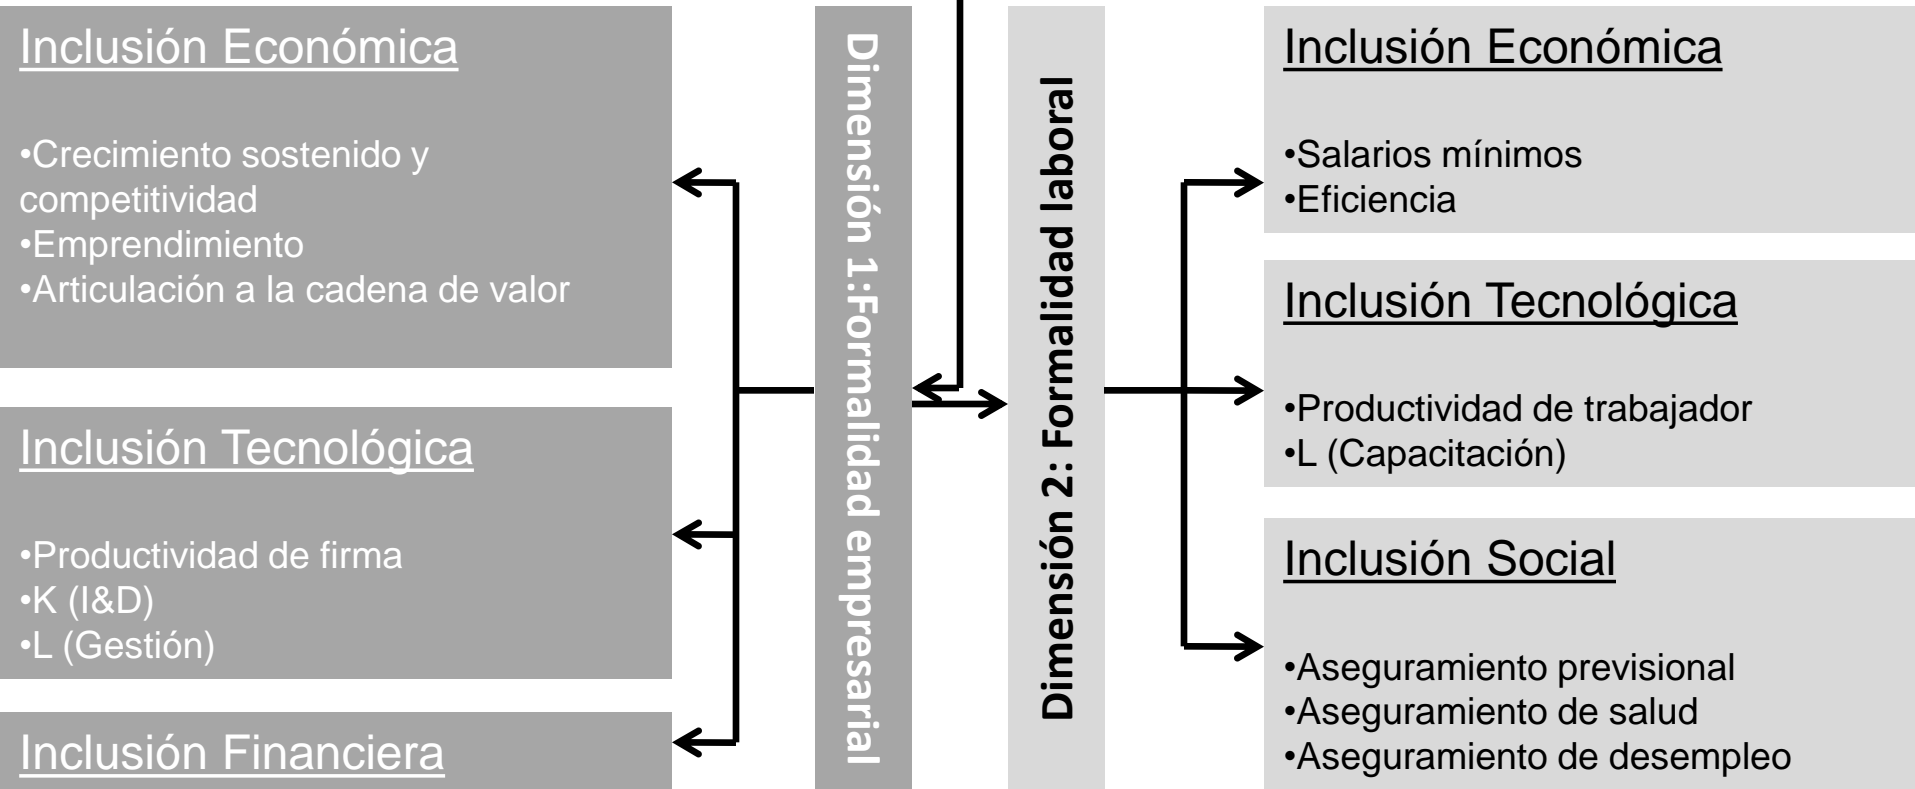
Inclusión Económica

•Crecimiento sostenido y competitividad
•Emprendimiento
•Articulación a la cadena de valor

Inclusión Tecnológica

•Productividad de firma
•K (I&D)
•L (Gestión)

Inclusión Financiera

Dimensión 1:Formalidad empresarial

Dimensión 2: Formalidad laboral

Inclusión Económica

•Salarios mínimos
•Eficiencia

Inclusión Tecnológica

•Productividad de trabajador
•L (Capacitación)

Inclusión Social

•Aseguramiento previsional
•Aseguramiento de salud
•Aseguramiento de desempleo